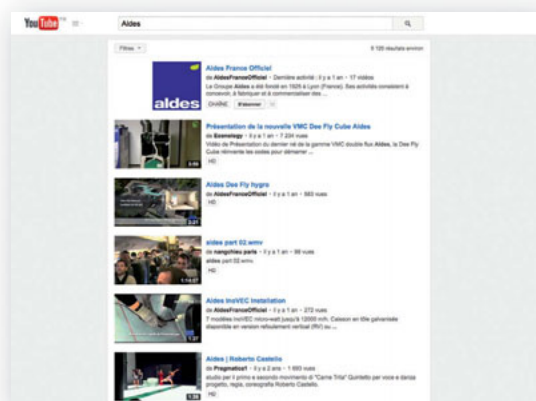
YouTube FR

Aldes

Filtres

5 120 résultats environ

aldes

Aldes France Officiel
de AldesFranceOfficiel • Dernière activité : il y a 1 an • 17 vidéos
Le Groupe Aldes a été fondé en 1925 à Lyon (France). Ses activités consistent à concevoir, à fabriquer et à commercialiser des ...
CHAÎNE S'abonner

Présentation de la nouvelle VMC Dee Fly Cube Aldes
de Exenology • il y a 1 an • 7 224 vues
Vidéo de Présentation du dernier né de la gamme VMC double flux Aldes, la Dee Fly Cube réinvente les codes pour démarrer ...
3:06

Aldes Dee Fly hygro
de AldesFranceOfficiel • il y a 1 an • 563 vues
HD
2:27

aldes part 02.wmv
de nangotheu paris • il y a 1 an • 99 vues
aldes part 02.wmv
HD
1:14:07

Aldes InoVEC installation
de AldesFranceOfficiel • il y a 1 an • 272 vues
7 modèles InoVEC micro-watt jusqu'à 12000 m/h. Caisson en tôle galvanisée disponible en version refoulement vertical (RV) ou ...
HD
1:37

Aldes | Roberto Castello
de Pragmatica1 • il y a 2 ans • 1 693 vues
studio per il primo e secondo movimento di "Carne Trita" Quintetto per voce e danza progetto, regia, coreografia Roberto Castello.
HD
1:38